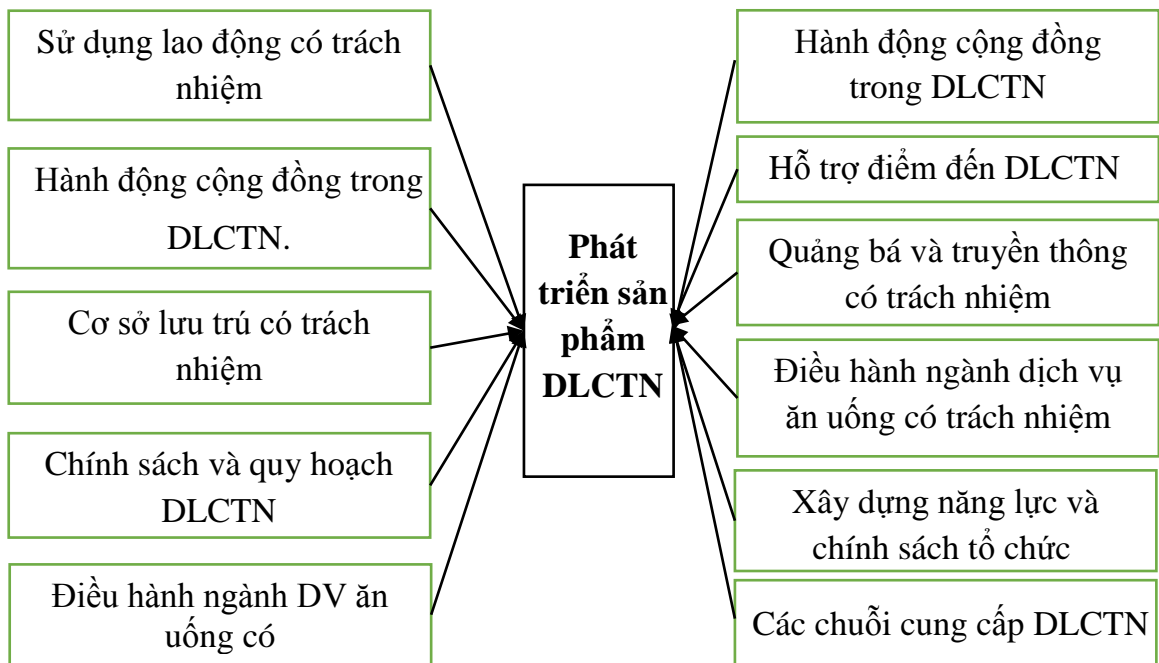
Sử dụng lao động có trách nhiệm

Hành động cộng đồng trong DLCTN.

Cơ sở lưu trú có trách nhiệm

Chính sách và quy hoạch DLCTN

Điều hành ngành DV ăn uống có

Phát triển sản phẩm DLCTN

Hành động cộng đồng trong DLCTN

Hỗ trợ điểm đến DLCTN

Quảng bá và truyền thông có trách nhiệm

Điều hành ngành dịch vụ ăn uống có trách nhiệm

Xây dựng năng lực và chính sách tổ chức

Các chuỗi cung cấp DLCTN